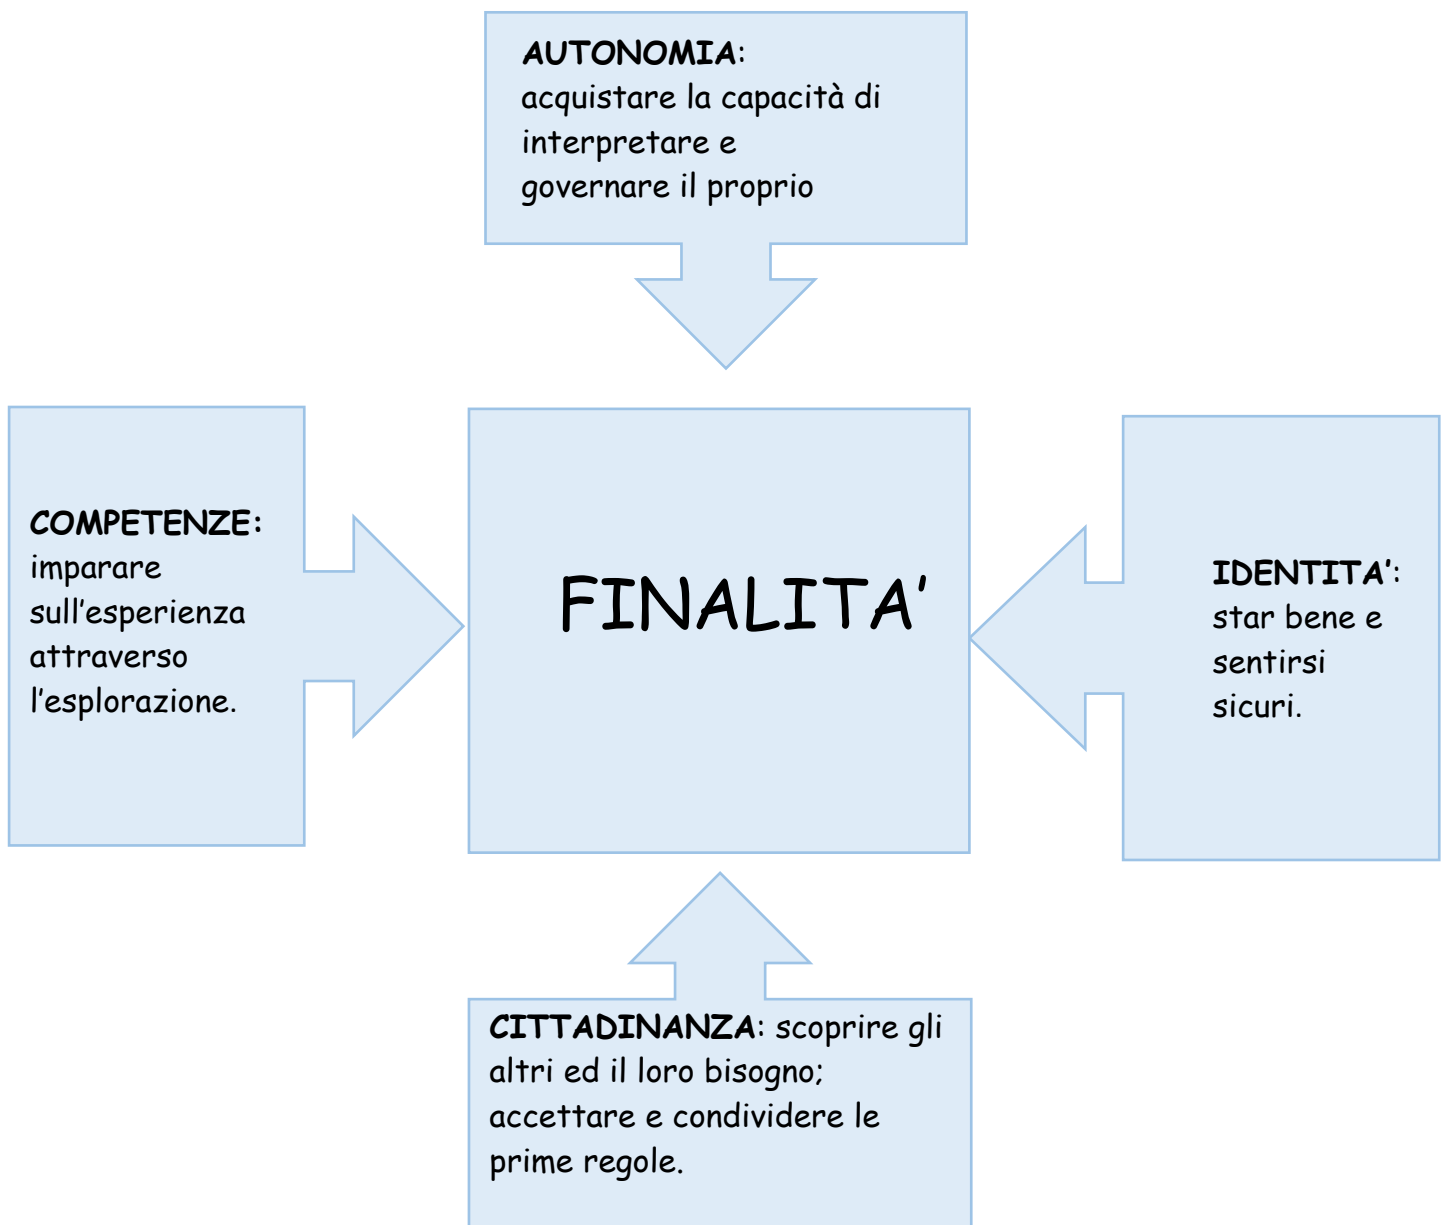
AUTONOMIA: acquistare la capacità di interpretare e governare il proprio

COMPETENZE: imparare sull'esperienza attraverso l'esplorazione.

FINALITA'

IDENTITA': star bene e sentirsi sicuri.

CITTADINANZA: scoprire gli altri ed il loro bisogno; accettare e condividere le prime regole.